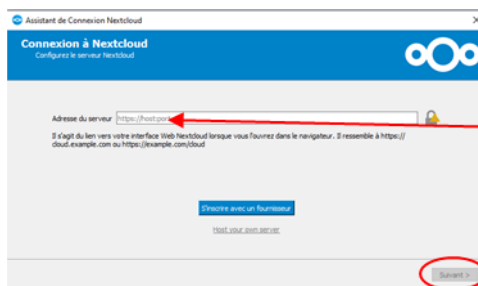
Assistant de Connexion Nextcloud

Connexion à Nextcloud
Configurez le serveur Nextcloud

Adresse du serveur https://host:port

Il s'agit du lien vers votre interface Web Nextcloud lorsque vous l'ouvrez dans le navigateur. Il ressemble à https://cloud.example.com ou https://example.com/cloud

S'inscrire avec un fournisseur

Host your own server

Suivant >